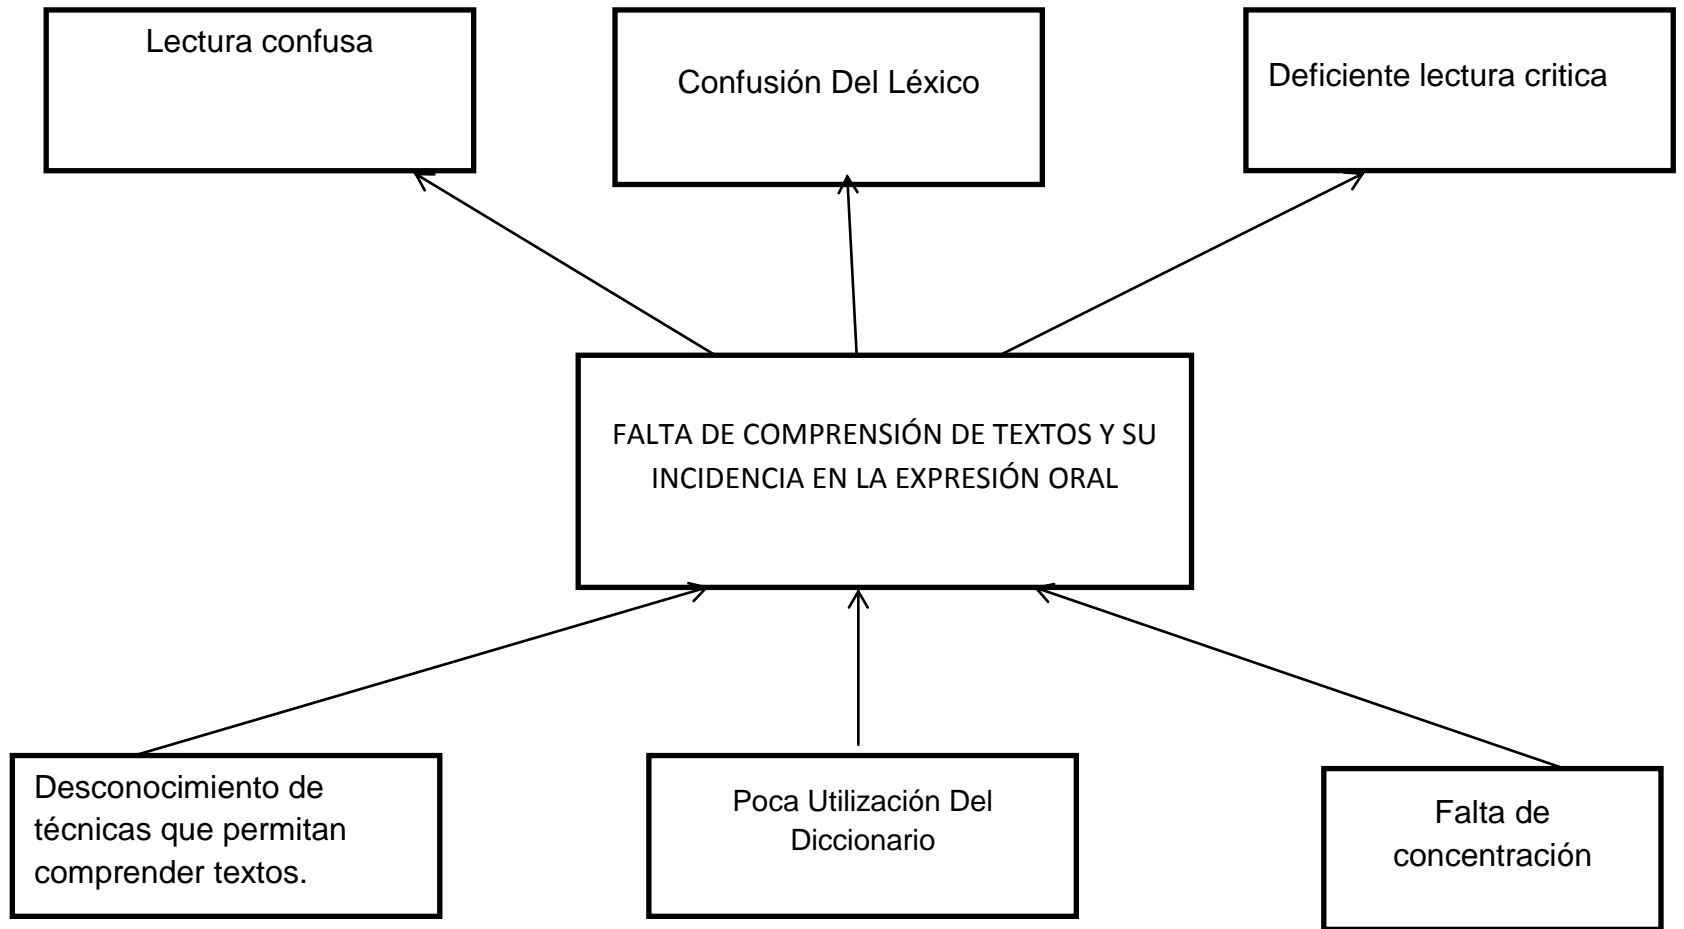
Lectura confusa

Confusión Del Léxico

Deficiente lectura critica

FALTA DE COMPRENSIÓN DE TEXTOS Y SU INCIDENCIA EN LA EXPRESIÓN ORAL

Desconocimiento de técnicas que permitan comprender textos.

Poca Utilización Del Diccionario

Falta de concentración